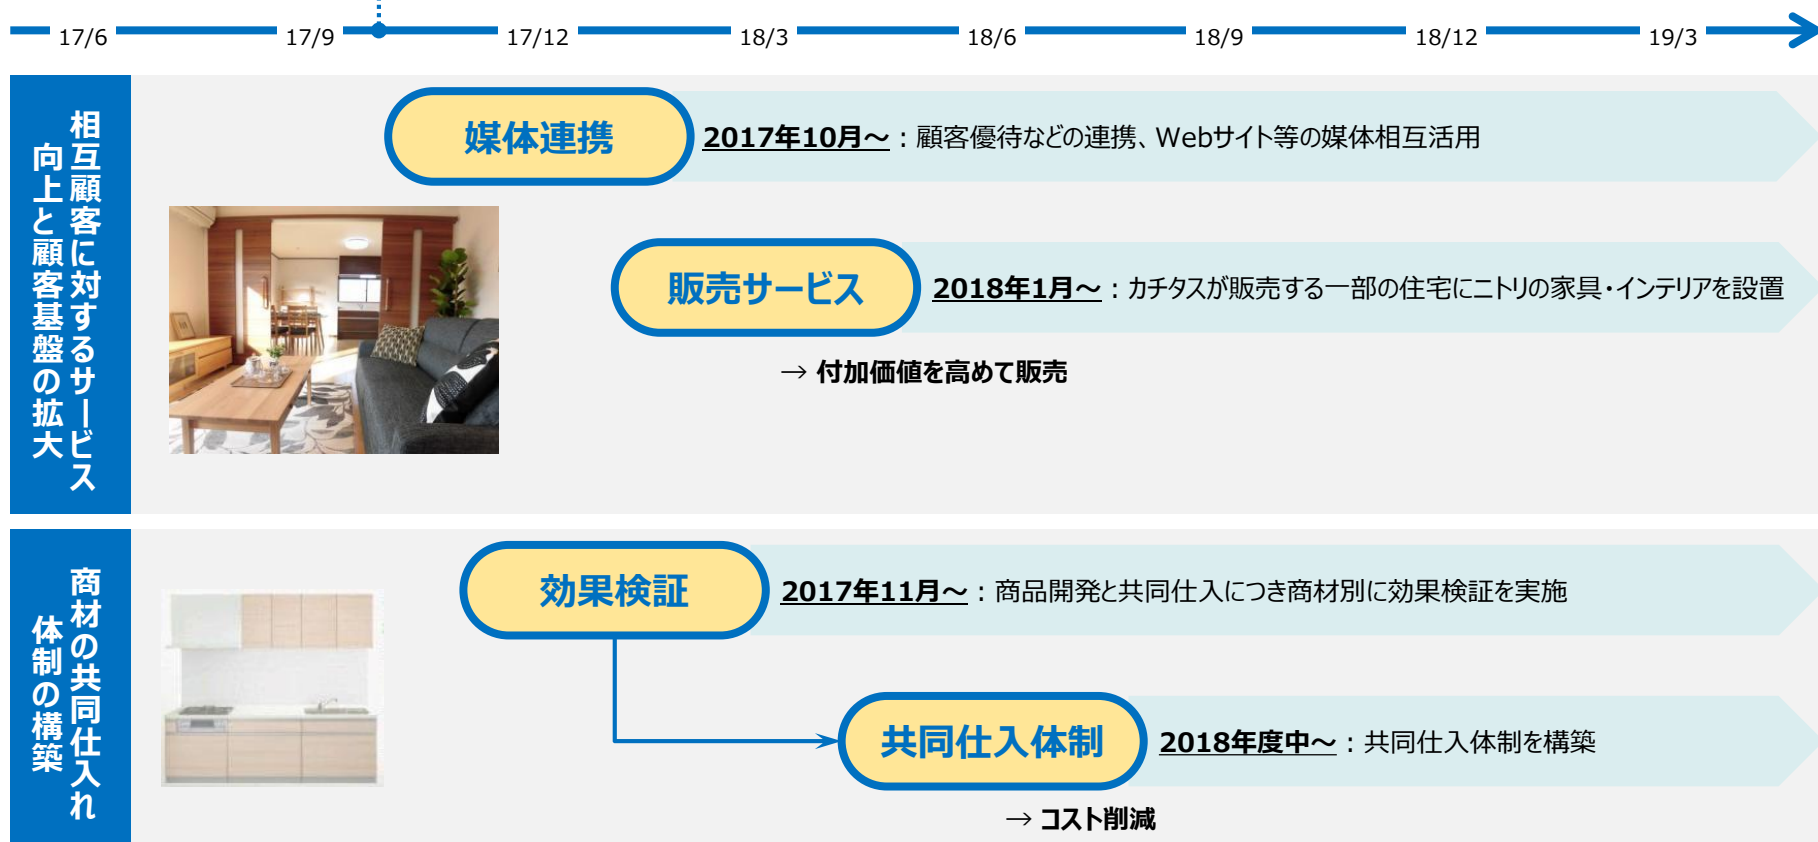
17/6 17/9 17/12 18/3 18/6 18/9 18/12 19/3

相互顧客に対するサービス向上と顧客基盤の拡大

媒体連携

2017年10月～：顧客優待などの連携、Webサイト等の媒体相互活用

販売サービス

2018年1月～：カチタスが販売する一部の住宅にニトリの家具・インテリアを設置

→ 付加価値を高めて販売

商材の共同仕入れ体制の構築

効果検証

2017年11月～：商品開発と共同仕入につき商材別に効果検証を実施

共同仕入体制

2018年度中～：共同仕入体制を構築

→ コスト削減